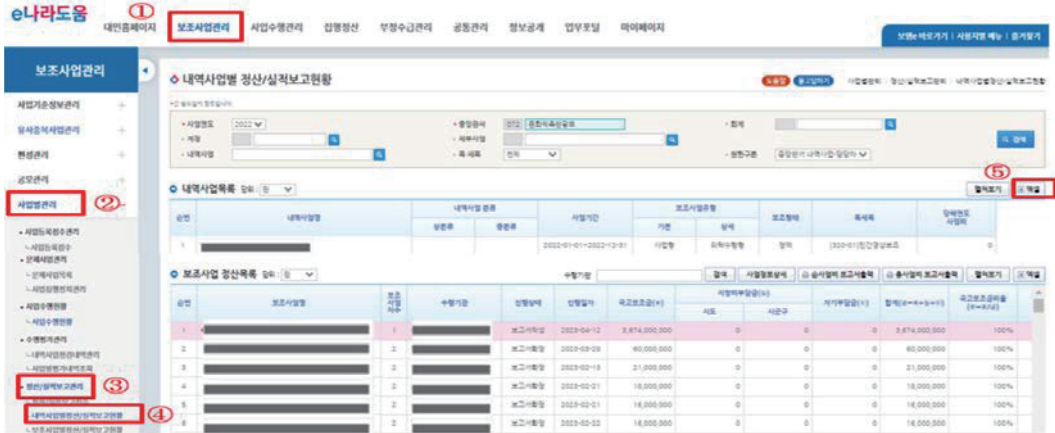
e나라도움 대민홈페이지 ① 보조사업관리 사업수행관리 집행정산 부정수급관리 공통관리 정보공개 업무포털 마이페이지

보조사업관리

사업기준정보관리 +
유사중복사업관리 +
편성관리 +
공모관리 +
사업별관리 ②
• 사업등록접수관리
• 사업진행관리
• 사업수행현황
• 수행평가관리
• 정산/실적보고관리 ③
내역사업별정산/실적보고현황 ④

◇ 내역사업별 정산/실적보고현황

• 사업연도 2022
• 중앙관서 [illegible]
• 회계
• 계정
• 세부사업
• 내역사업
• 목-세목 전체
• 원천구분 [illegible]

검색

◇ 내역사업목록 ⑤ 엑셀

| 순번 | 내역사업명 | 상위관 | 중분류 | 사업기간 | 기관 | 상세 | 보조형태 | 목세목 | 당해연도 사업비 |
|---|---|---|---|---|---|---|---|---|---|
| 1 | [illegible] | | | 2022-01-01~2022-12-31 | 사업형 | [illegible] | 정액 | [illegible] | 0 |

◇ 보조사업 정산목록

| 순번 | 보조사업명 | 보조사업자수 | 수행기관 | 진행상태 | 진행일자 | 국고보조금(a) | 시도 | 시군구 | 자기부담금(c) | 합계(d=a+b+c) | 국고보조금비율 |
|---|---|---|---|---|---|---|---|---|---|---|---|
| 1 | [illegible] | 1 | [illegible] | 보고서확정 | 2023-04-12 | 3,674,000,000 | 0 | 0 | 0 | 3,674,000,000 | 100% |
| 2 | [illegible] | 2 | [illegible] | 보고서확정 | 2023-03-28 | 60,000,000 | 0 | 0 | 0 | 60,000,000 | 100% |
| 3 | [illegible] | 2 | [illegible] | 보고서확정 | 2023-02-15 | 21,000,000 | 0 | 0 | 0 | 21,000,000 | 100% |
| 4 | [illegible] | 2 | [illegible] | 보고서확정 | 2023-02-21 | 18,000,000 | 0 | 0 | 0 | 18,000,000 | 100% |
| 5 | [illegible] | 2 | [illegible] | 보고서확정 | 2023-02-21 | 18,000,000 | 0 | 0 | 0 | 18,000,000 | 100% |
| 6 | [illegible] | 2 | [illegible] | 보고서확정 | 2023-02-22 | 18,000,000 | 0 | 0 | 0 | 18,000,000 | 100% |